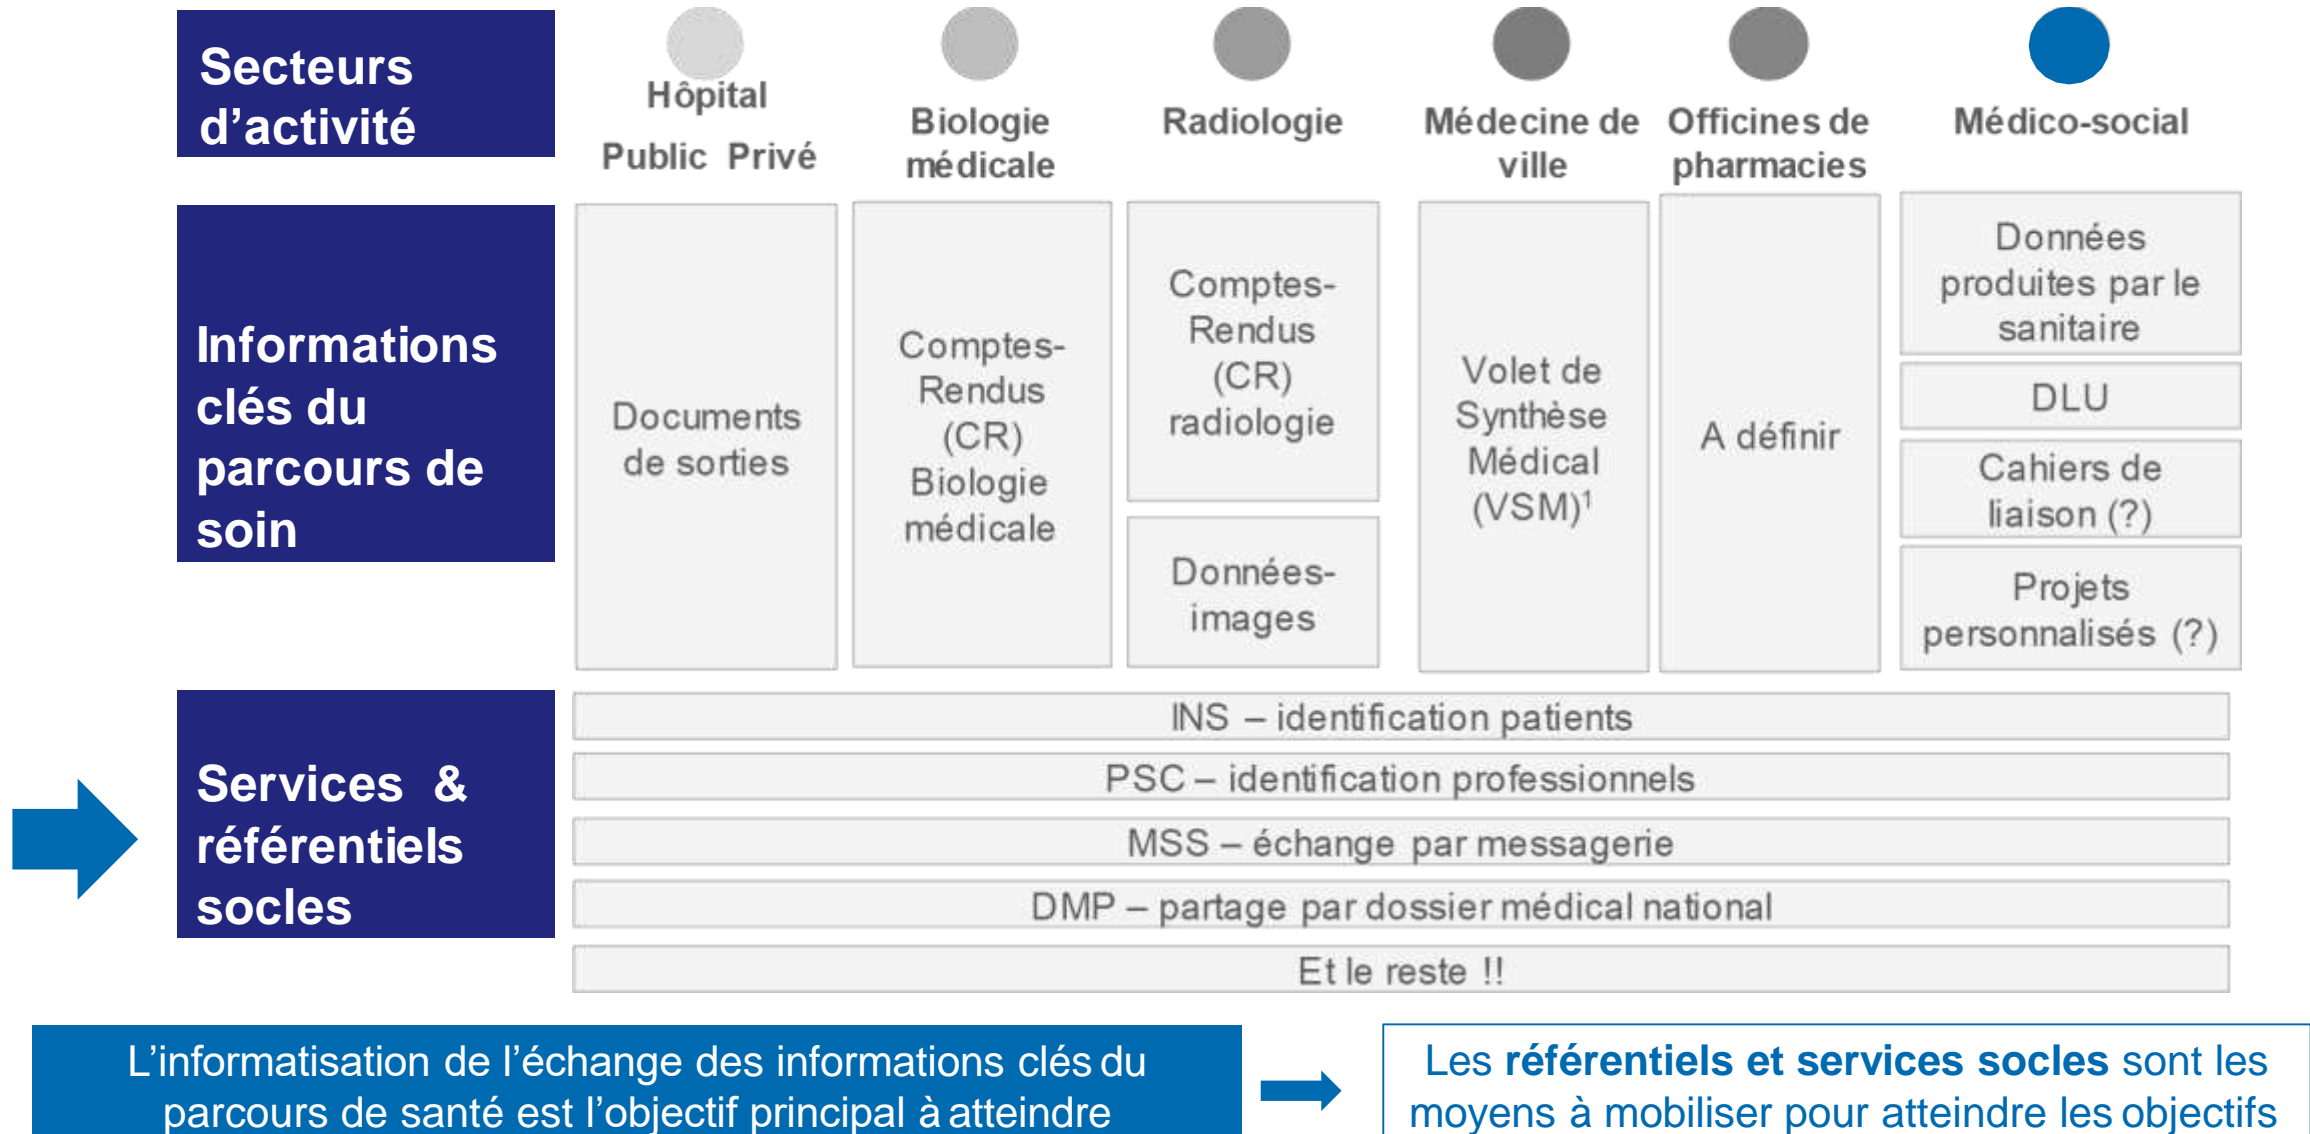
Secteurs d'activité

Hôpital
Public Privé

Biologie médicale

Radiologie

Médecine de ville

Officines de pharmacies

Médico-social

Informations clés du parcours de soin

Documents de sorties

Comptes-Rendus (CR) Biologie médicale

Comptes-Rendus (CR) radiologie

Données-images

Volet de Synthèse Médical (VSM)$^1$

A définir

Données produites par le sanitaire

DLU

Cahiers de liaison (?)

Projets personnalisés (?)

Services & référentiels socles

INS – identification patients

PSC – identification professionnels

MSS – échange par messagerie

DMP – partage par dossier médical national

Et le reste !!

L'informatisation de l'échange des informations clés du parcours de santé est l'objectif principal à atteindre

Les **référentiels et services socles** sont les moyens à mobiliser pour atteindre les objectifs